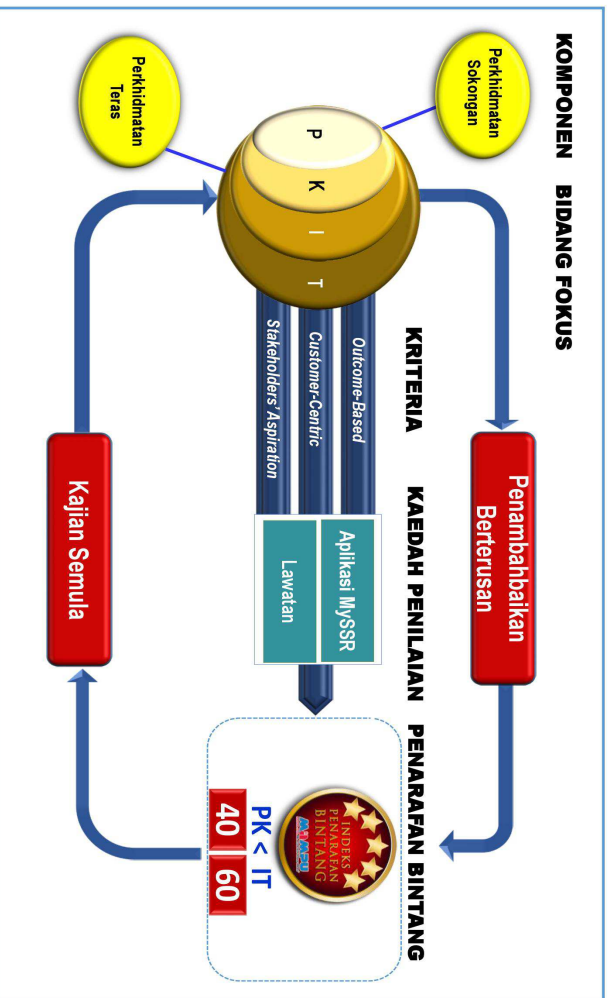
KOMPONEN BIDANG FOKUS KRITERIA KAEDAH PENILAIAN PENARAFAN BINTANG

Perkhidmatan Sokongan

Perkhidmatan Teras

P K I T

Outcome-Based

Customer-Centric

Stakeholders' Aspiration

Aplikasi MySSR

Lawatan

Penambahbaikan Berterusan

Kajian Semula

INDEKS PENARAFAN BINTANG

PK < IT

40 60